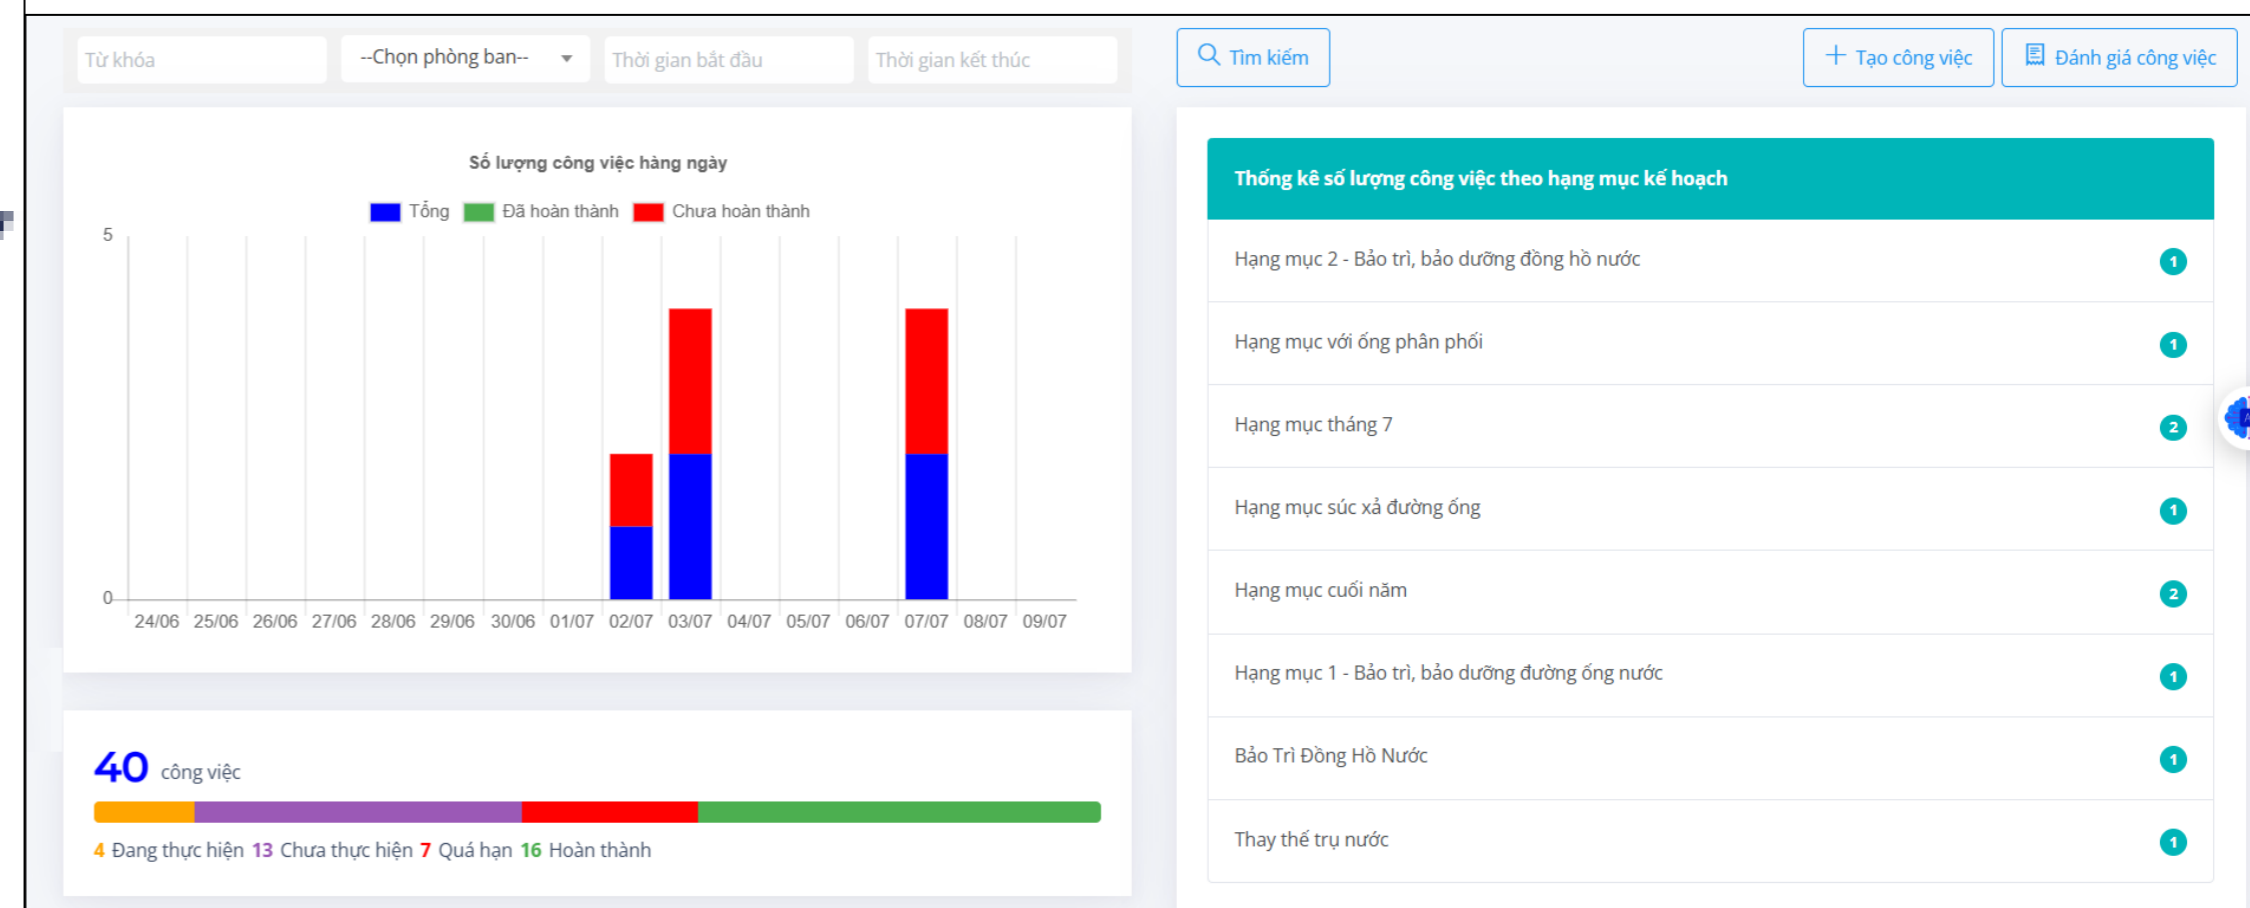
Từ khóa --Chọn phòng ban-- Thời gian bắt đầu Thời gian kết thúc

Tìm kiếm

Tạo công việc

Đánh giá công việc

Số lượng công việc hàng ngày

Tổng Đã hoàn thành Chưa hoàn thành

5

0

24/06 25/06 26/06 27/06 28/06 29/06 30/06 01/07 02/07 03/07 04/07 05/07 06/07 07/07 08/07 09/07

40 công việc

4 Đang thực hiện 13 Chưa thực hiện 7 Quá hạn 16 Hoàn thành

Thống kê số lượng công việc theo hạng mục kế hoạch

| | |
|---|---|
| Hạng mục 2 - Bảo trì, bảo dưỡng đồng hồ nước | 1 |
| Hạng mục với ống phân phối | 1 |
| Hạng mục tháng 7 | 2 |
| Hạng mục súc xả đường ống | 1 |
| Hạng mục cuối năm | 2 |
| Hạng mục 1 - Bảo trì, bảo dưỡng đường ống nước | 1 |
| Bảo Trì Đồng Hồ Nước | 1 |
| Thay thế trụ nước | 1 |